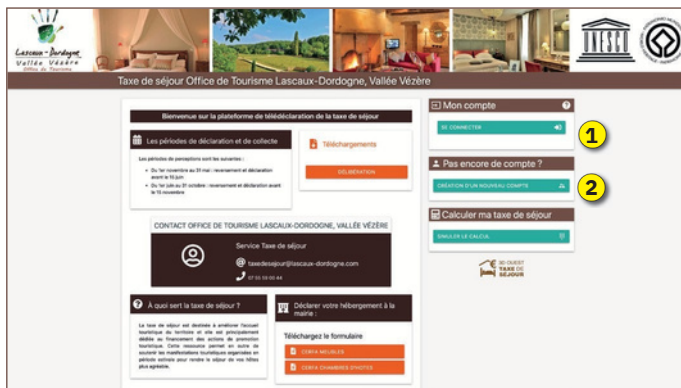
Lascaux - Dordogne
Vallée Vézère
Office de Tourisme

Taxe de séjour Office de Tourisme Lascaux-Dordogne, Vallée Vézère

Bienvenue sur la plateforme de télédéclaration de la taxe de séjour

Les périodes de déclaration et de collecte

Les périodes de perceptions sont les suivantes :

- Du 1er novembre au 31 mai : reversement et déclaration avant le 15 juin
- Du 1er juin au 31 octobre : reversement et déclaration avant le 15 novembre

Téléchargements

DÉLIBÉRATION

CONTACT OFFICE DE TOURISME LASCAUX-DORDOGNE, VALLÉE VÉZÈRE

Service Taxe de séjour

taxedesejour@lascaux-dordogne.com

07 55 59 00 44

À quoi sert la taxe de séjour ?

La taxe de séjour est destinée à améliorer l'accueil touristique du territoire et elle est principalement dédiée au financement des actions de promotion touristique. Cette ressource permet en outre de soutenir les manifestations touristiques organisées en période estivale pour rendre le séjour de vos hôtes plus agréable.

Déclarer votre hébergement à la mairie :

Téléchargez le formulaire

CERFA MEUBLÉS

CERFA CHAMBRES D'HÔTES

Mon compte

SE CONNECTER

1

Pas encore de compte ?

CRÉATION D'UN NOUVEAU COMPTE

2

Calculer ma taxe de séjour

SIMULER LE CALCUL

3D OUEST
TAXE DE SÉJOUR

UNESCO